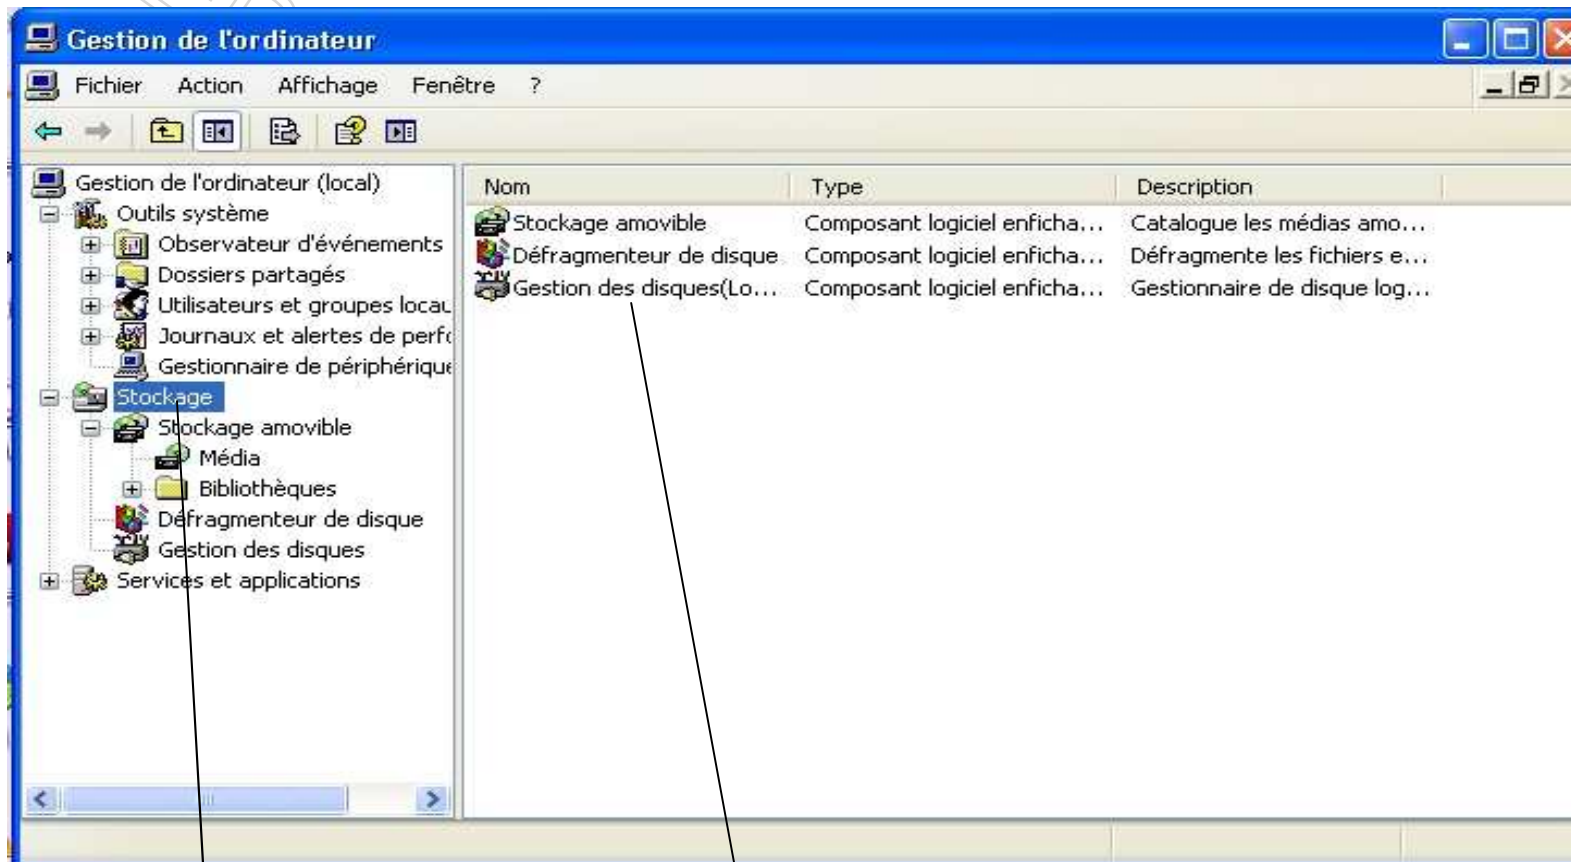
Gestion de l'ordinateur

Fichier Action Affichage Fenêtre ?

Gestion de l'ordinateur (local)
Outils système
Observateur d'événements
Dossiers partagés
Utilisateurs et groupes locau
Journaux et alertes de perf
Gestionnaire de périphérique
Stockage
Stockage amovible
Média
Bibliothèques
Défragmenteur de disque
Gestion des disques
Services et applications

| Nom | Type | Description |
|---|---|---|
| Stockage amovible | Composant logiciel enficha... | Catalogue les médias amo... |
| Défragmenteur de disque | Composant logiciel enficha... | Défragmente les fichiers e... |
| Gestion des disques(Lo... | Composant logiciel enficha... | Gestionnaire de disque log... |